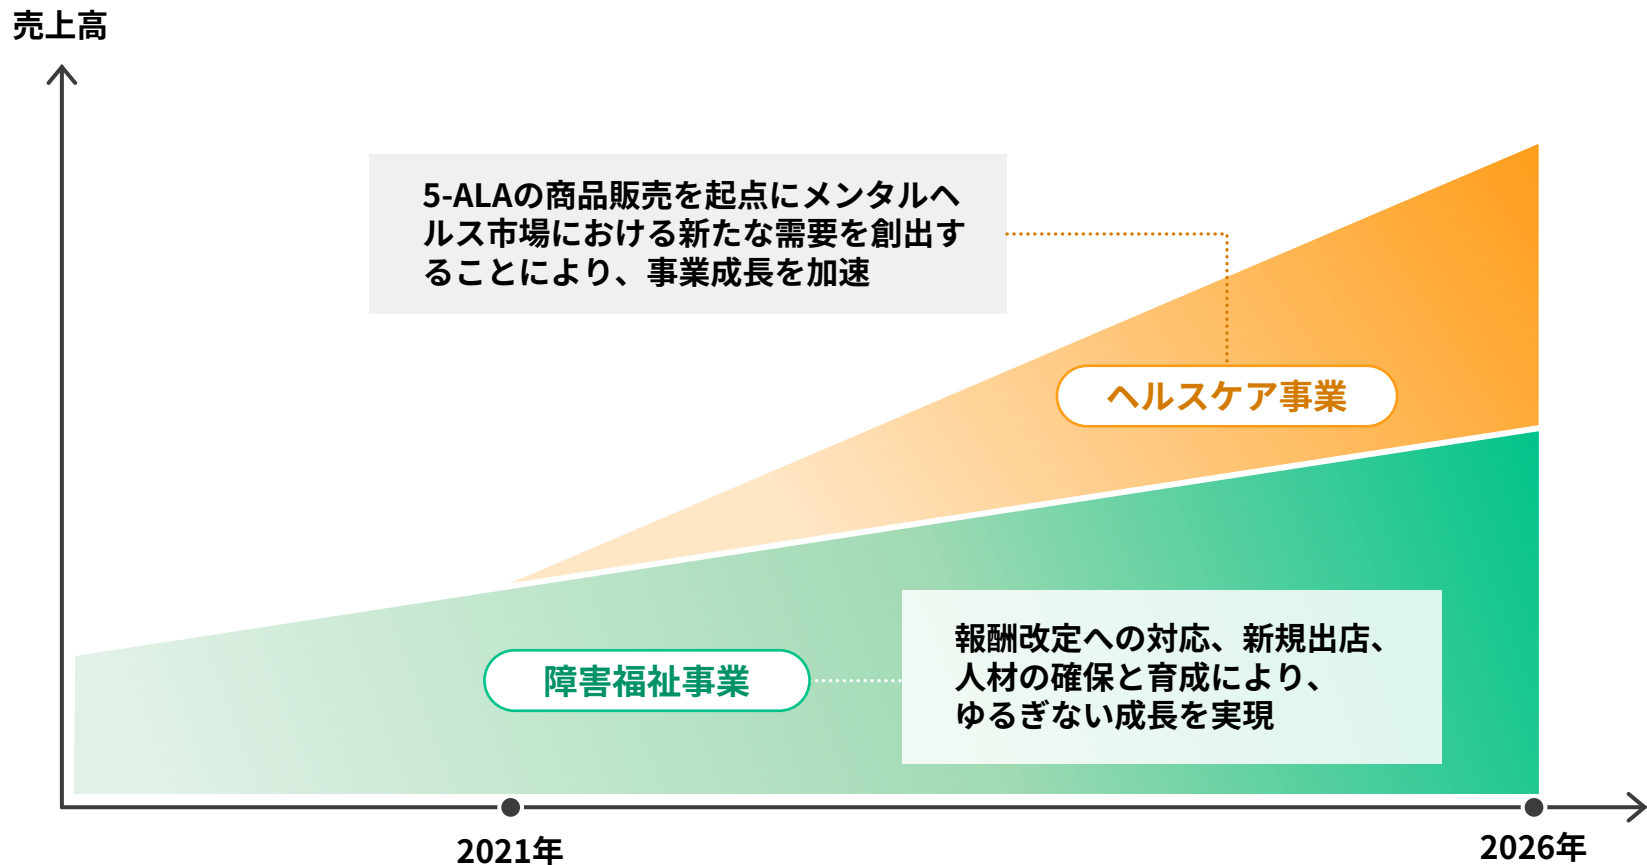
売上高

5-ALAの商品販売を起点にメンタルヘルス市場における新たな需要を創出することにより、事業成長を加速

ヘルスケア事業

障害福祉事業

報酬改定への対応、新規出店、人材の確保と育成により、ゆるぎない成長を実現

2021年

2026年